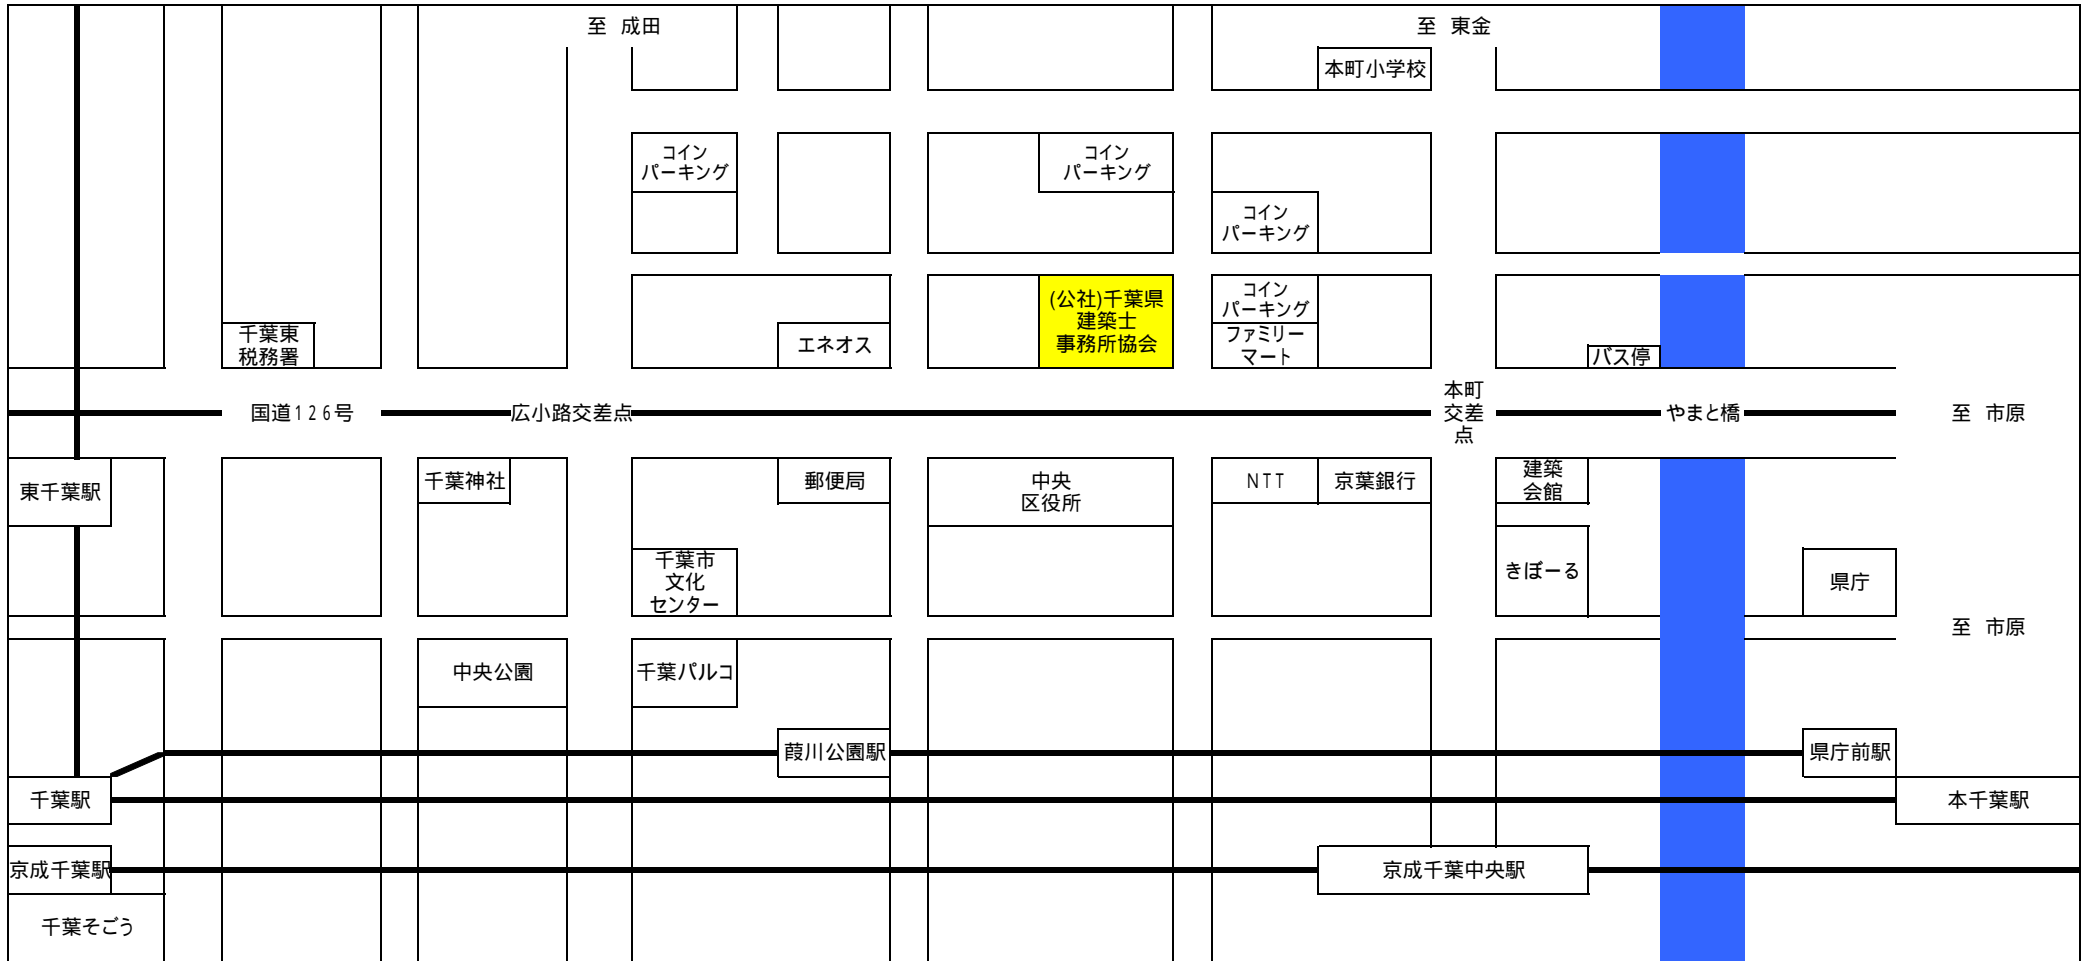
至 成田

至 東金

本町小学校

コイン
パーキング

コイン
パーキング

コイン
パーキング

千葉東
税務署

エネオス

(公社)千葉県
建築士
事務所協会

コイン
パーキング

ファミリー
マート

バス停

国道126号

広小路交差点

本町
交差
点

やまと橋

至 市原

東千葉駅

千葉神社

郵便局

中央
区役所

NTT

京葉銀行

建築
会館

千葉市
文化
センター

きぼーる

県庁

至 市原

中央公園

千葉パルコ

葭川公園駅

県庁前駅

千葉駅

本千葉駅

京成千葉駅

京成千葉中央駅

千葉そごう